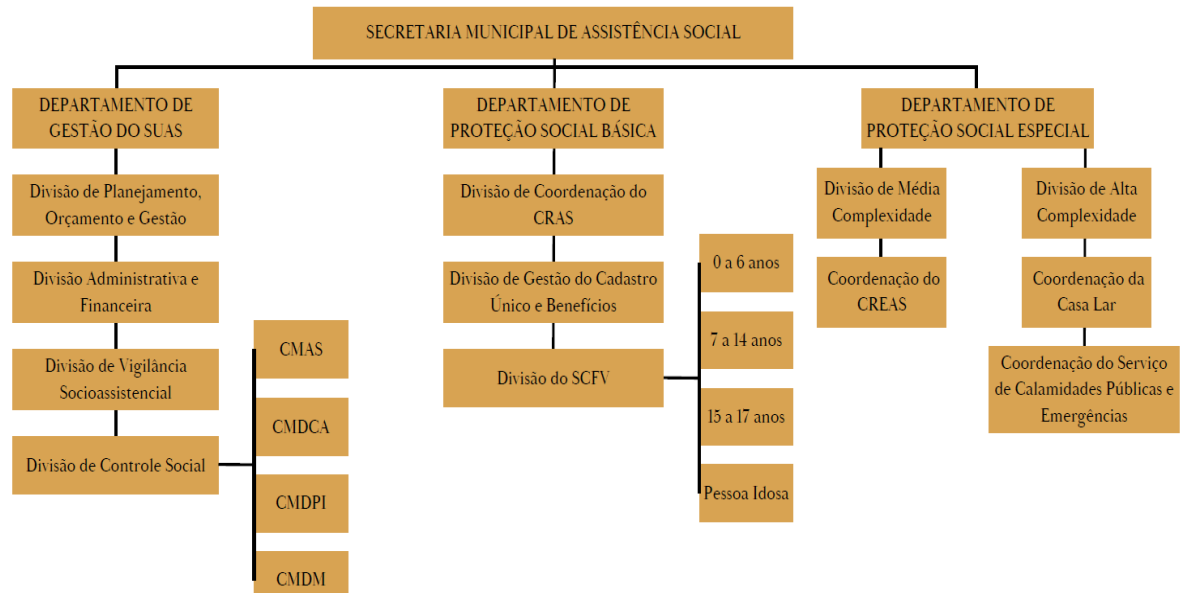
SECRETARIA MUNICIPAL DE ASSISTÊNCIA SOCIAL

DEPARTAMENTO DE GESTÃO DO SUAS

Divisão de Planejamento, Orçamento e Gestão

Divisão Administrativa e Financeira

Divisão de Vigilância Socioassistencial

Divisão de Controle Social

CMAS

CMDCA

CMDPI

CMDM

DEPARTAMENTO DE PROTEÇÃO SOCIAL BÁSICA

Divisão de Coordenação do CRAS

Divisão de Gestão do Cadastro Único e Benefícios

Divisão do SCFV

0 a 6 anos

7 a 14 anos

15 a 17 anos

Pessoa Idosa

DEPARTAMENTO DE PROTEÇÃO SOCIAL ESPECIAL

Divisão de Média Complexidade

Coordenação do CREAS

Divisão de Alta Complexidade

Coordenação da Casa Lar

Coordenação do Serviço de Calamidades Públicas e Emergências